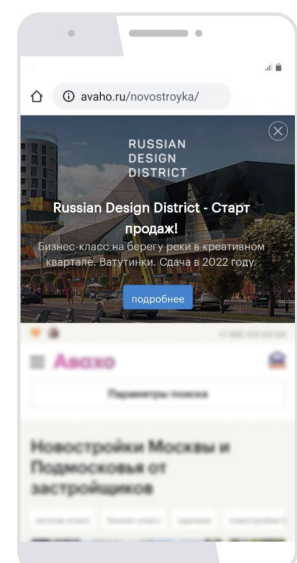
avaho.ru/novostroyka/

RUSSIAN DESIGN DISTRICT

Russian Design District - Старт продаж!

Бизнес-класс на берегу реки в креативном квартале. Ватутинки. Сдача в 2022 году.

подробнее

Авахо

Параметры поиска

Новостройки Москвы и Подмосковья от застройщиков